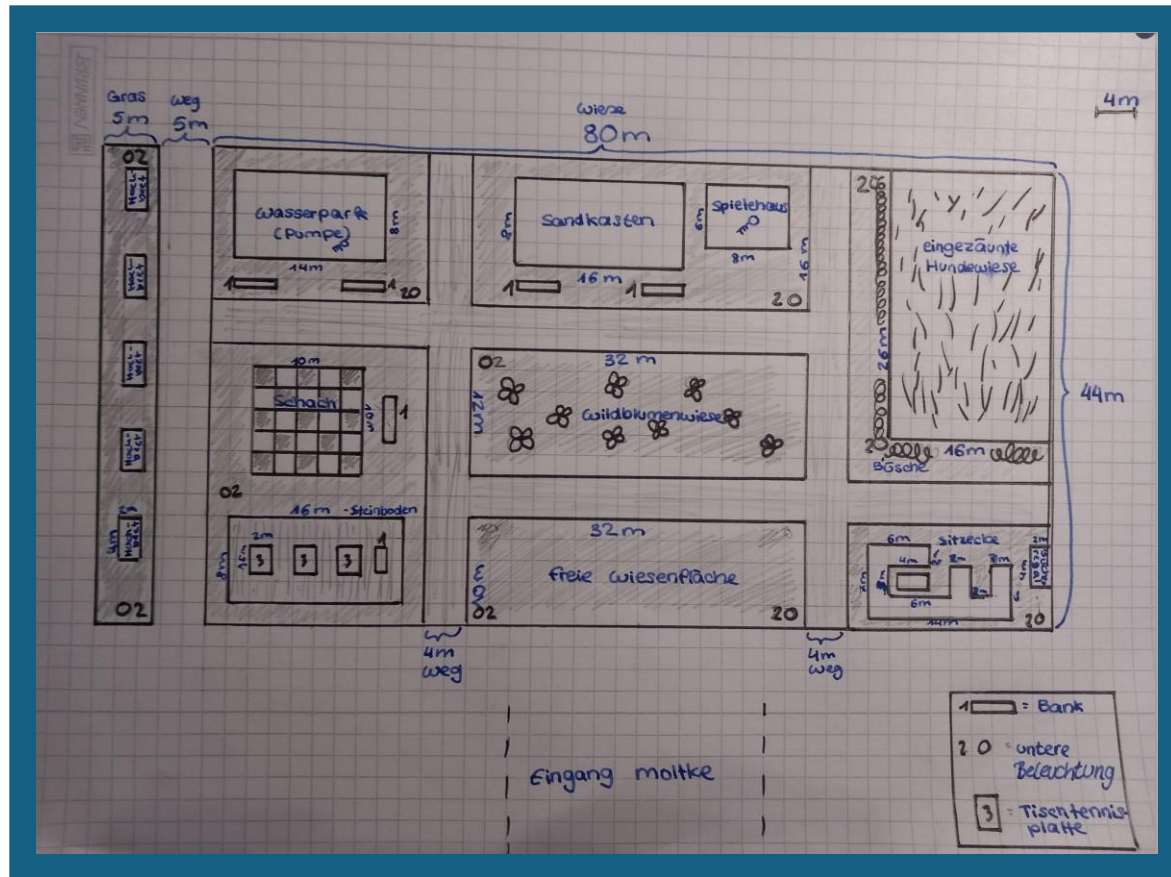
Gras 5m

Weg 5m

Wiese 80m

4m

02

Hochbeet

Hochbeet

Hochbeet

Hochbeet

5m

4m Hochbeet

02

Wasserpark (Pumpe)

8m

14m

1

1

20

Sandkasten

8m

16m

1

1

Spielehaus

6m

8m

16m

20

20

eingezäunte Hundewiese

26m

20

Büsche

16m

44m

10m

Schach

10m

1

02

16m -Steinboden

2m

1,5m

3

3

3

1

8m

02

32m

Wildblumenwiese

12m

32m

Freie Wiesenfläche

10m

02

20

6m

Sitzecke

4m

2m

2m

2m

2m

2m

6m

14m

20

4m Weg

4m Weg

Eingang Moltke

1 = Bank

2 0 = untere Beleuchtung

3 = Tisentennisplatte